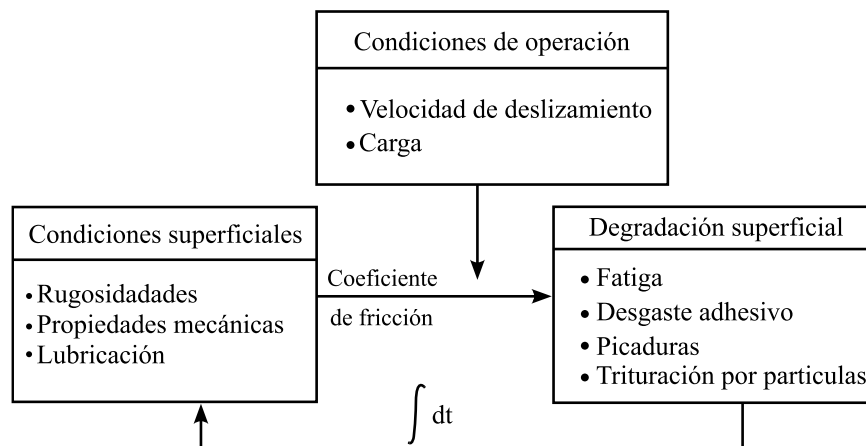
Condiciones de operación

• Velocidad de deslizamiento
• Carga

Condiciones superficiales

• Rugosidades
• Propiedades mecánicas
• Lubricación

Coeficiente de fricción

Degradación superficial

• Fatiga
• Desgaste adhesivo
• Picaduras
• Trituración por particulas

$\int dt$